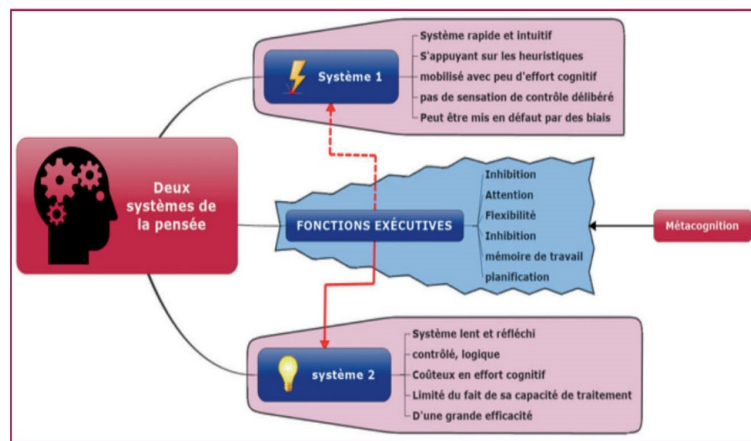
Deux systèmes de la pensée

Système 1

Système rapide et intuitif
S'appuyant sur les heuristiques
mobilisé avec peu d'effort cognitif
pas de sensation de contrôle délibéré
Peut être mis en défaut par des biais

FONCTIONS EXÉCUTIVES

Inhibition
Attention
Flexibilité
Inhibition
mémoire de travail
planification

Métacognition

système 2

Système lent et réfléchi
contrôlé, logique
Coûteux en effort cognitif
Limité du fait de sa capacité de traitement
D'une grande efficacité